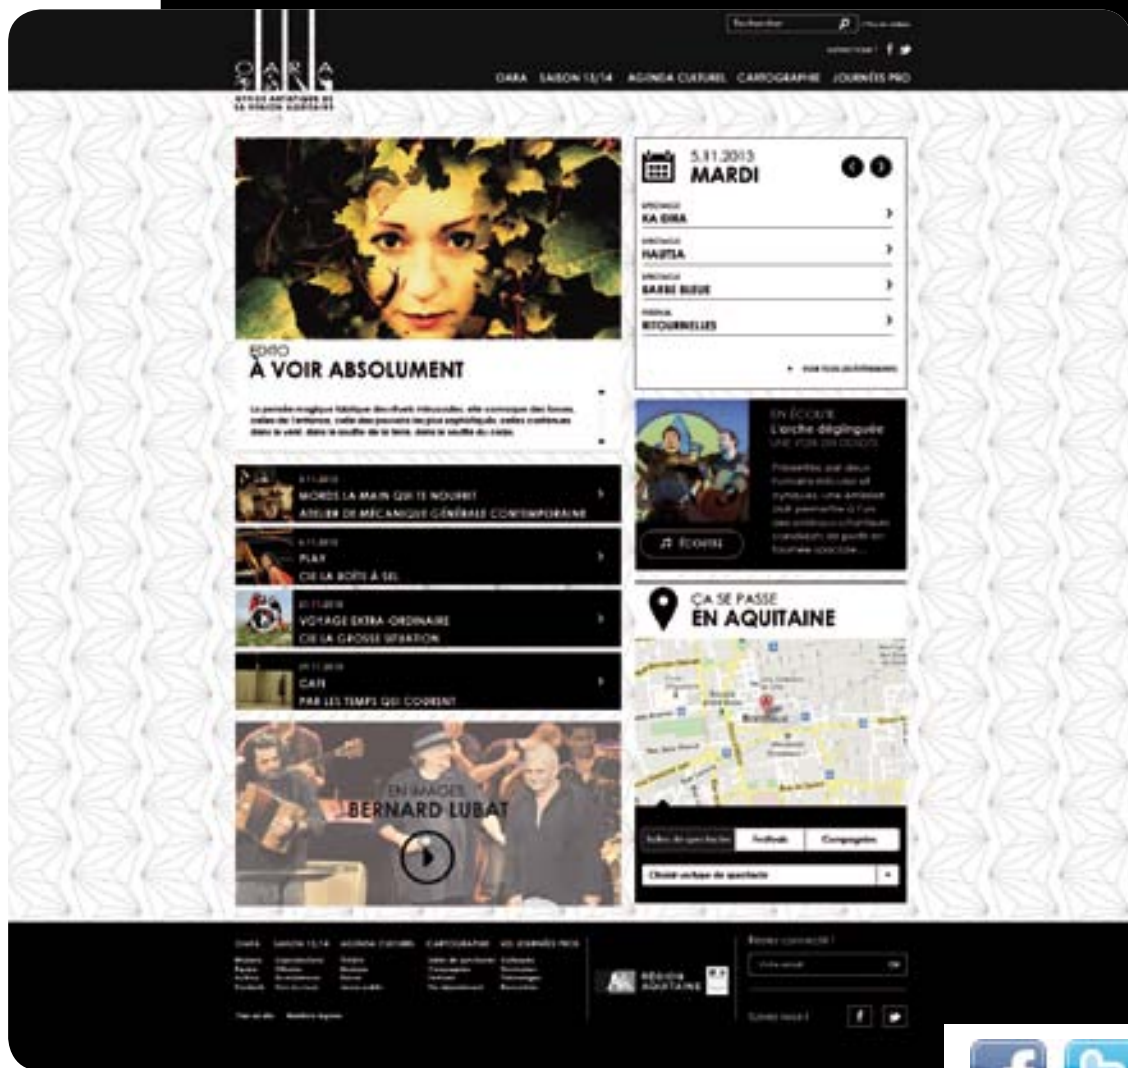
OARA
OFFICE ARTISTIQUE DE LA RÉGION AQUITAINE

Rechercher

OARA SAISON 13/14 AGENDA CULTUREL CARTOGRAPHIE JOURNÉES PRO

5.11.2013
MARDI

SPECTACLE
KA IDIRA

SPECTACLE
HAUTSA

SPECTACLE
BARBE BLEUE

FESTIVAL
RITOURNELLES

EDITO
À VOIR ABSOLUMENT

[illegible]

5.11.2013
MORDS LA MAIN QUI TE NOURRIT
ATELIER DE MÉCANIQUE GÉNÉRALE CONTEMPORAINE

6.11.2013
PLAY
CIE LA BOÎTE À SEL

07.11.2013
VOYAGE EXTRA-ORDINAIRE
CIE LA GROSSE SITUATION

09.11.2013
CAFE
PAR LES TEMPS QUI COURENT

EN IMAGES
BERNARD LUBAT

EN ÉCOUTE
L'arche déglinguée
UNE VOIX UN DOIGTS

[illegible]

ÉCOUTER

ÇA SE PASSE
EN AQUITAINE

Salles de spectacles Festivals Compagnies

Choisir un type de spectacle

OARA SAISON 13/14 AGENDA CULTUREL CARTOGRAPHIE VOS JOURNÉES PRO

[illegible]

RÉGION AQUITAINE

Restez connecté !

Votre email OK

Suivez-nous !